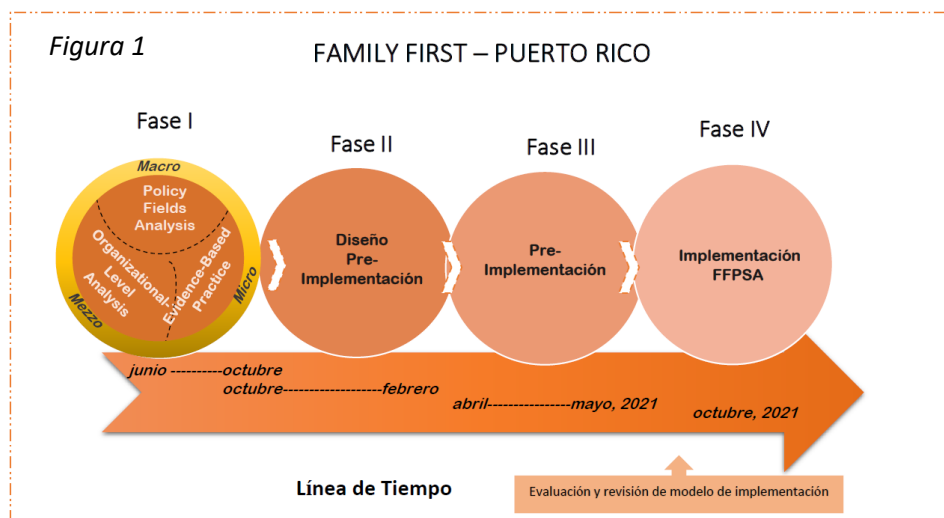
Figura 1

FAMILY FIRST – PUERTO RICO

Fase I

Macro

Policy Fields Analysis

Organizational-Level Analysis

Evidence-Based Practice

Micro

Mezzo

Fase II

Diseño Pre-Implementación

Fase III

Pre-Implementación

Fase IV

Implementación FFPSA

junio ----------octubre

octubre-------------------febrero

abril----------------mayo, 2021

octubre, 2021

Línea de Tiempo

Evaluación y revisión de modelo de implementación